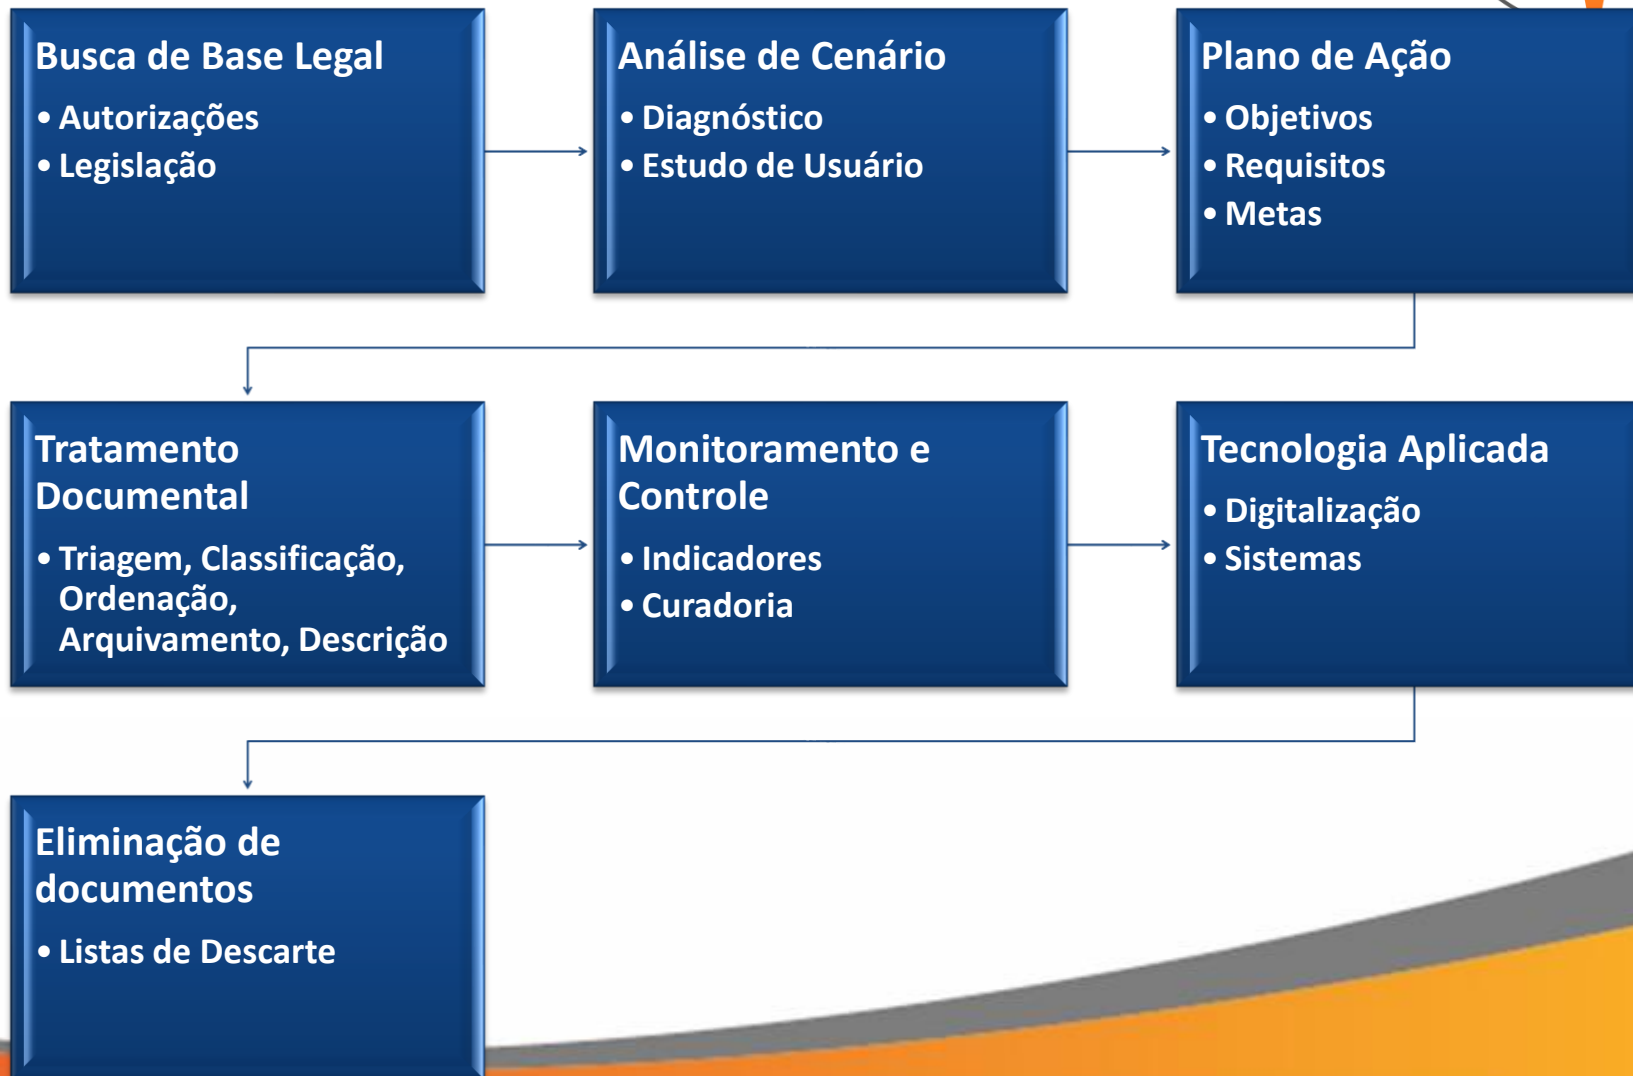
Busca de Base Legal
• Autorizações
• Legislação

Análise de Cenário
• Diagnóstico
• Estudo de Usuário

Plano de Ação
• Objetivos
• Requisitos
• Metas

Tratamento Documental
• Triagem, Classificação, Ordenação, Arquivamento, Descrição

Monitoramento e Controle
• Indicadores
• Curadoria

Tecnologia Aplicada
• Digitalização
• Sistemas

Eliminação de documentos
• Listas de Descarte